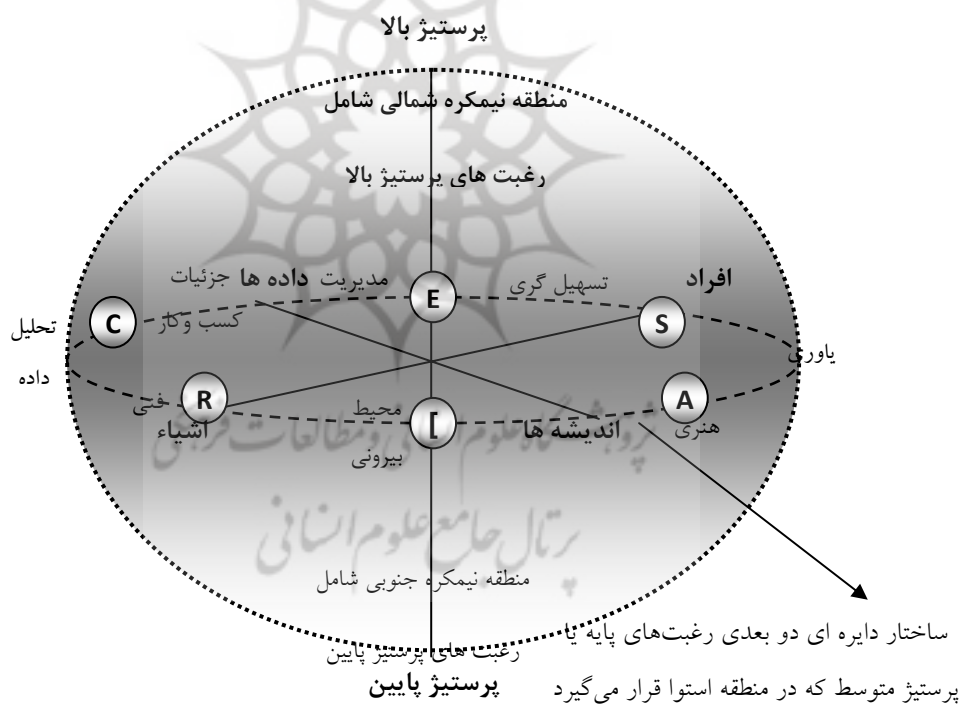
پرستیژ بالا

منطقه نیمکره شمالی شامل

رغبت های پرستیژ بالا

مدیریت داده ها جزئیات

E

تسهیل گری

افراد

C

تحلیل

کسب و کار

S

یاوری

داده

R

فنی

اشیاء

محیط

I

اندیشه ها

A

هنری

بیرونی

منطقه نیمکره جنوبی شامل

رغبت های پرستیژ پایین

پرستیژ پایین

ساختار دایره ای دو بعدی رغبت‌های پایه یا پرستیژ متوسط که در منطقه استوا قرار می‌گیرد